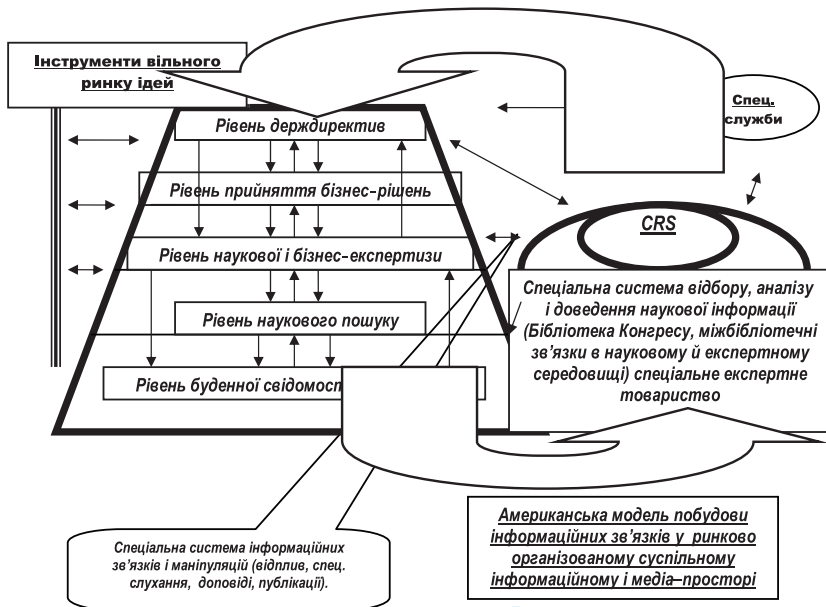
Інструменти вільного ринку ідей

Спец. служби

Рівень держдиректив

Рівень прийняття бізнес-рішень

Рівень наукової і бізнес-експертизи

Рівень наукового пошуку

Рівень буденної свідомост

CRS

Спеціальна система відбору, аналізу і доведення наукової інформації (Бібліотека Конгресу, міжбібліотечні зв'язки в науковому й експертному середовищі) спеціальне експертне товариство

Спеціальна система інформаційних зв'язків і маніпуляцій (відплив, спец. слухання, доповіді, публікації).

Американська модель побудови інформаційних зв'язків у ринково організованому суспільному інформаційному і медіа–просторі